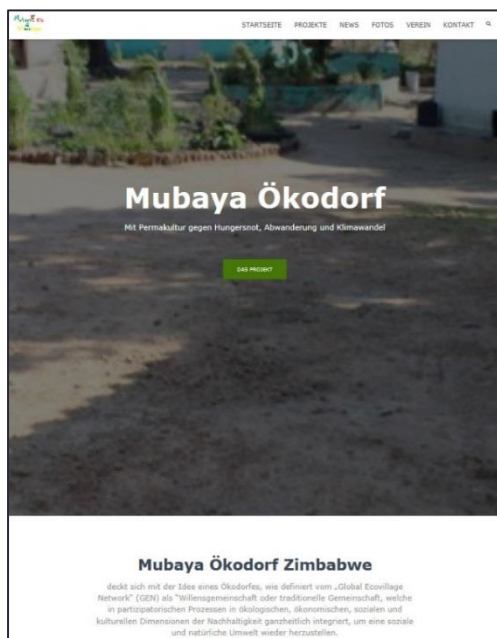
Mubaya Öko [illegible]

STARTSEITE PROJEKTE NEWS FOTOS VEREIN KONTAKT

Mubaya Ökodorf

Mit Permakultur gegen Hungersnot, Abwanderung und Klimawandel

DAS PROJEKT

Mubaya Ökodorf Zimbabwe

deckt sich mit der Idee eines Ökodorfes, wie definiert vom „Global Ecovillage Network" (GEN) als "Willensgemeinschaft oder traditionelle Gemeinschaft, welche in partizipatorischen Prozessen in ökologischen, ökonomischen, sozialen und kulturellen Dimensionen der Nachhaltigkeit ganzheitlich integriert, um eine soziale und natürliche Umwelt wieder herzustellen.